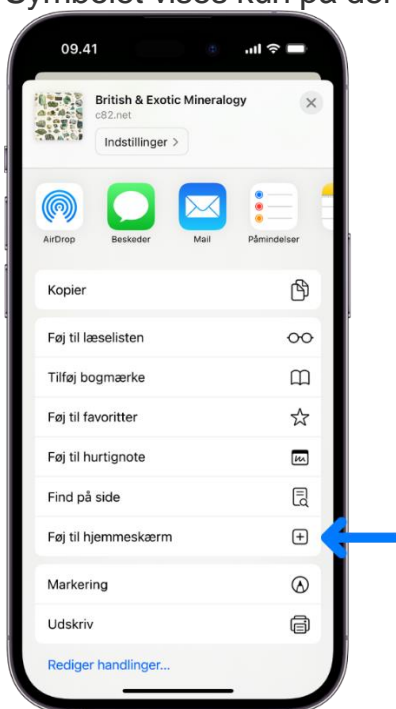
Symbolet vises kun på de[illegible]

09.41

British & Exotic Mineralogy
c82.net

Indstillinger >

AirDrop
Beskeder
Mail
Påmindelser

Kopier

Føj til læselisten
Tilføj bogmærke
Føj til favoritter
Føj til hurtignote
Find på side
Føj til hjemmeskærm

Markering
Udskriv

Rediger handlinger...